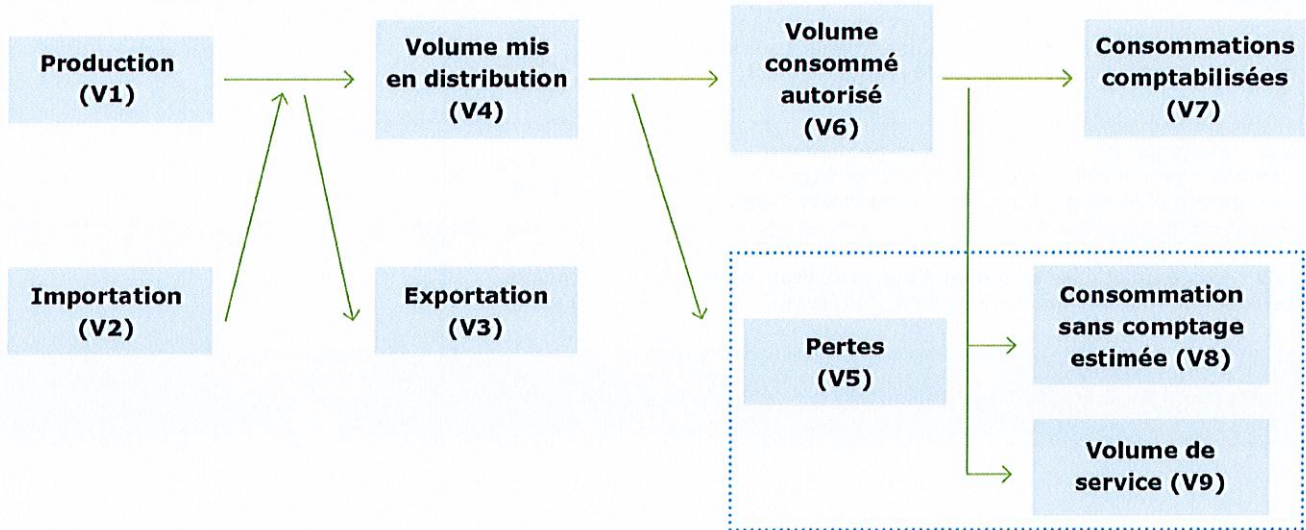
Production
(V1)

Importation
(V2)

Volume mis en distribution
(V4)

Exportation
(V3)

Volume consommé autorisé
(V6)

Pertes
(V5)

Consommations comptabilisées
(V7)

Consommation sans comptage estimée (V8)

Volume de service (V9)